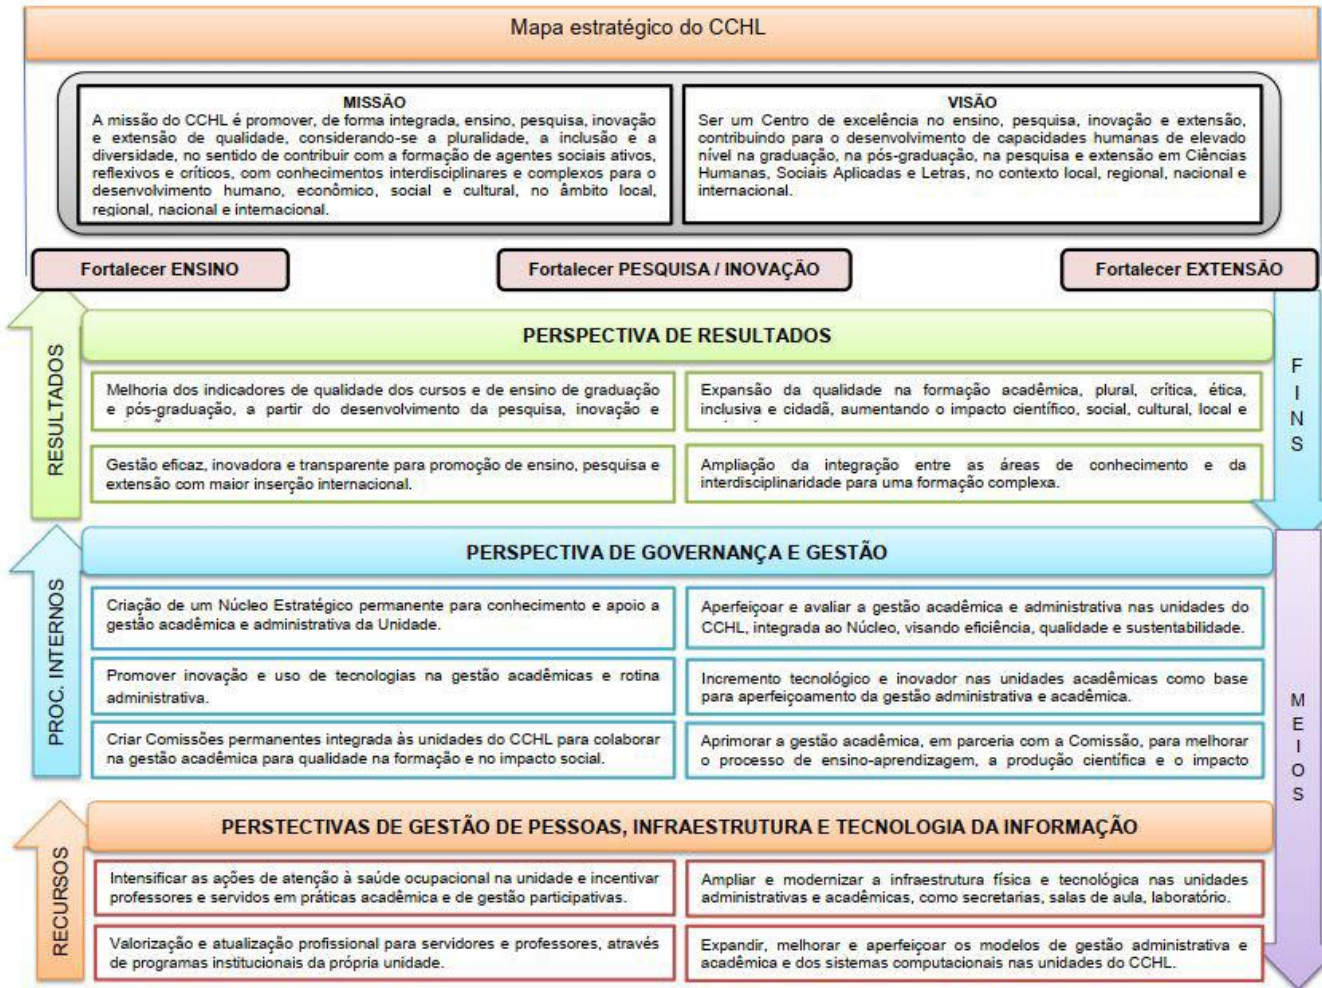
Mapa estratégico do CCHL

MISSÃO
A missão do CCHL é promover, de forma integrada, ensino, pesquisa, inovação e extensão de qualidade, considerando-se a pluralidade, a inclusão e a diversidade, no sentido de contribuir com a formação de agentes sociais ativos, reflexivos e críticos, com conhecimentos interdisciplinares e complexos para o desenvolvimento humano, econômico, social e cultural, no âmbito local, regional, nacional e internacional.

VISÃO
Ser um Centro de excelência no ensino, pesquisa, inovação e extensão, contribuindo para o desenvolvimento de capacidades humanas de elevado nível na graduação, na pós-graduação, na pesquisa e extensão em Ciências Humanas, Sociais Aplicadas e Letras, no contexto local, regional, nacional e internacional.

Fortalecer ENSINO

Fortalecer PESQUISA / INOVAÇÃO

Fortalecer EXTENSÃO

RESULTADOS

PERSPECTIVA DE RESULTADOS

FINS

Melhoria dos indicadores de qualidade dos cursos e de ensino de graduação e pós-graduação, a partir do desenvolvimento da pesquisa, inovação e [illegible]

Expansão da qualidade na formação acadêmica, plural, crítica, ética, inclusiva e cidadã, aumentando o impacto científico, social, cultural, local e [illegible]

Gestão eficaz, inovadora e transparente para promoção de ensino, pesquisa e extensão com maior inserção internacional.

Ampliação da integração entre as áreas de conhecimento e da interdisciplinaridade para uma formação complexa.

PROC. INTERNOS

PERSPECTIVA DE GOVERNANÇA E GESTÃO

Criação de um Núcleo Estratégico permanente para conhecimento e apoio a gestão acadêmica e administrativa da Unidade.

Aperfeiçoar e avaliar a gestão acadêmica e administrativa nas unidades do CCHL, integrada ao Núcleo, visando eficiência, qualidade e sustentabilidade.

Promover inovação e uso de tecnologias na gestão acadêmicas e rotina administrativa.

Incremento tecnológico e inovador nas unidades acadêmicas como base para aperfeiçoamento da gestão administrativa e acadêmica.

Criar Comissões permanentes integrada às unidades do CCHL para colaborar na gestão acadêmica para qualidade na formação e no impacto social.

Aprimorar a gestão acadêmica, em parceria com a Comissão, para melhorar o processo de ensino-aprendizagem, a produção científica e o impacto

MEIOS

RECURSOS

PERSTECTIVAS DE GESTÃO DE PESSOAS, INFRAESTRUTURA E TECNOLOGIA DA INFORMAÇÃO

Intensificar as ações de atenção à saúde ocupacional na unidade e incentivar professores e servidos em práticas acadêmica e de gestão participativas.

Ampliar e modernizar a infraestrutura física e tecnológica nas unidades administrativas e acadêmicas, como secretarias, salas de aula, laboratório.

Valorização e atualização profissional para servidores e professores, através de programas institucionais da própria unidade.

Expandir, melhorar e aperfeiçoar os modelos de gestão administrativa e acadêmica e dos sistemas computacionais nas unidades do CCHL.